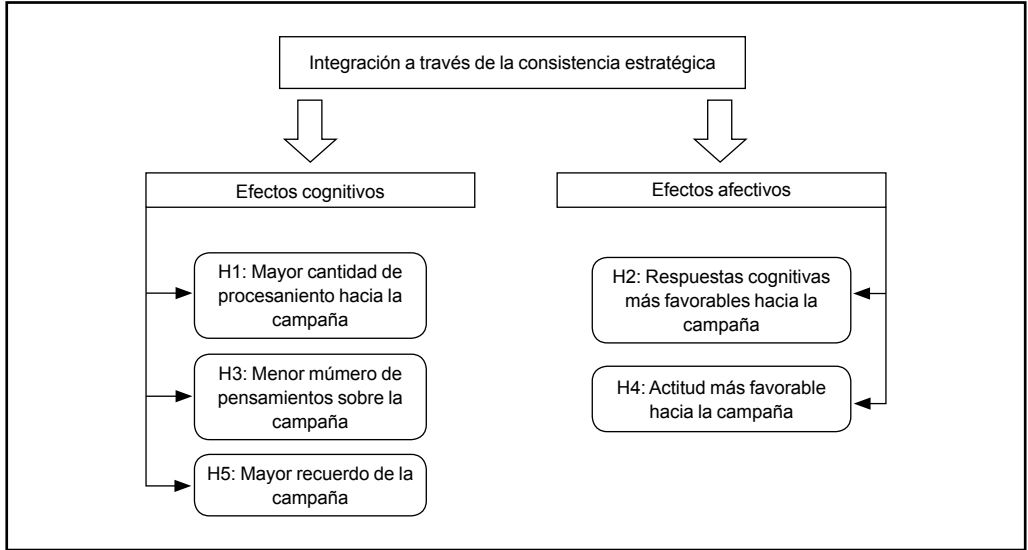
Integración a través de la consistencia estratégica

Efectos cognitivos

H1: Mayor cantidad de procesaniento hacia la campaña

H3: Menor múmero de pensamientos sobre la campaña

H5: Mayor recuerdo de la campaña

Efectos afectivos

H2: Respuestas cognitivas más favorables hacia la campaña

H4: Actitud más favorable hacia la campaña